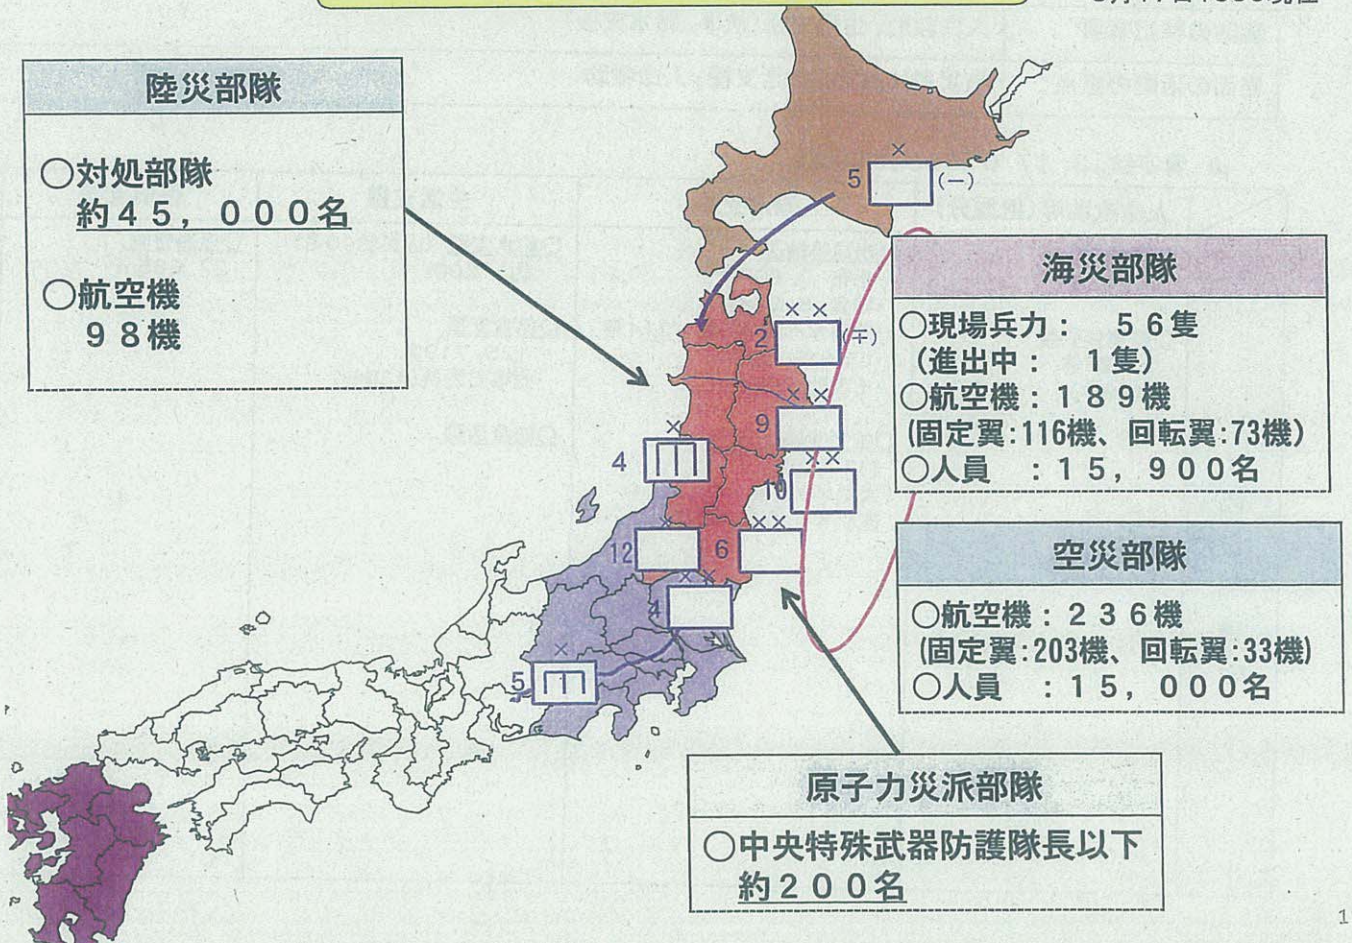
陸災部隊

○対処部隊
約45，000名

○航空機
98機

5 × (−)

2 ×× (+)

9 ××

4 ×

10 ××

12 ×

6 ××

4 ××

5 ×

海災部隊

○現場兵力： 56隻
（進出中： 1隻）
○航空機：189機
(固定翼:116機、回転翼:73機)
○人員 ：15，900名

空災部隊

○航空機：236機
(固定翼:203機、回転翼:33機)
○人員 ：15，000名

原子力災派部隊

○中央特殊武器防護隊長以下
約200名

1